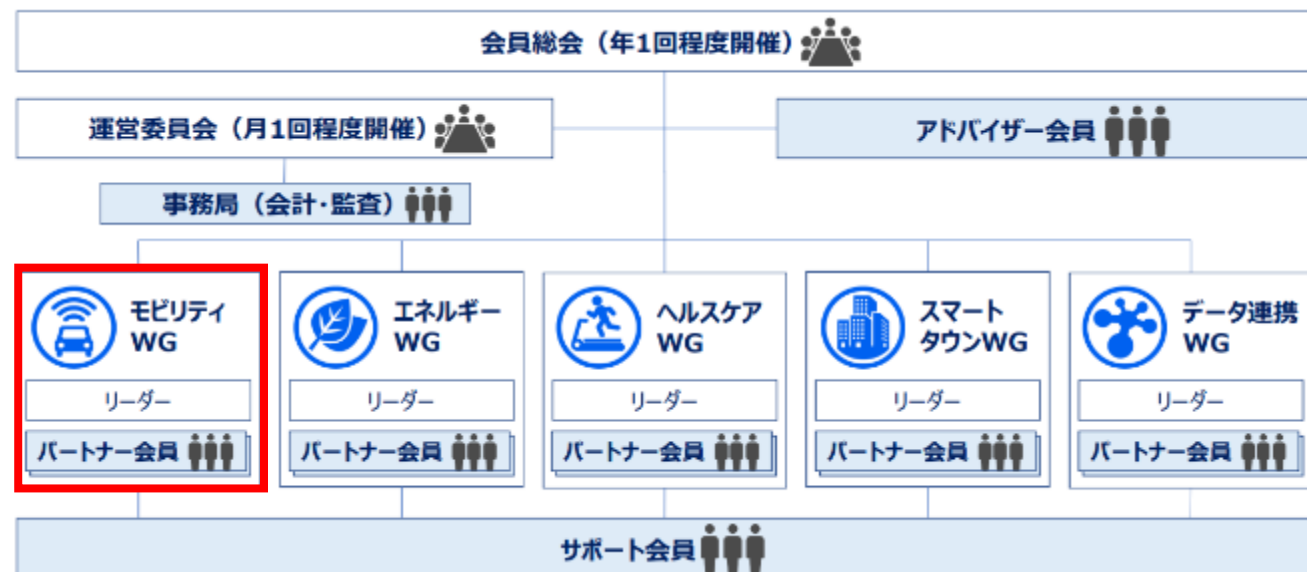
会員総会（年1回程度開催）

運営委員会（月1回程度開催）

アドバイザー会員

事務局（会計・監査）

モビリティ WG

リーダー

パートナー会員

エネルギー WG

リーダー

パートナー会員

ヘルスケア WG

リーダー

パートナー会員

スマートタウンWG

リーダー

パートナー会員

データ連携 WG

リーダー

パートナー会員

サポート会員